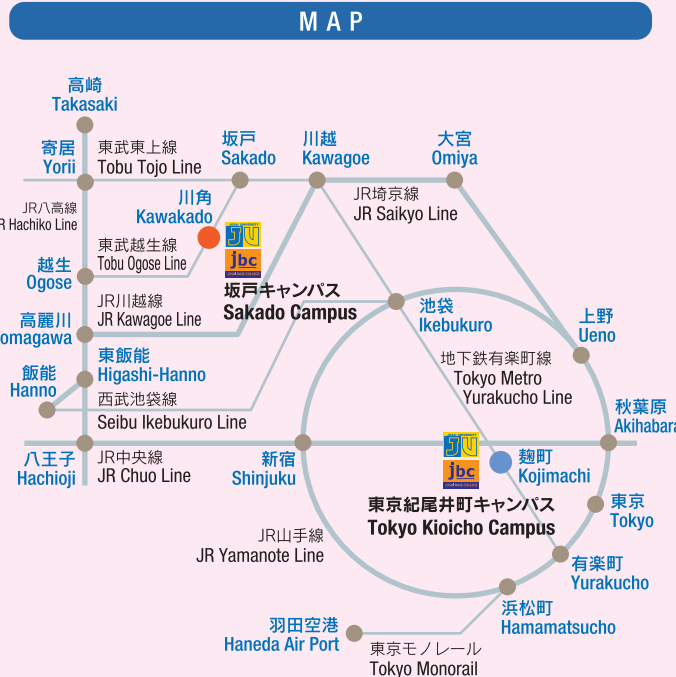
MAP

高崎
Takasaki

寄居
Yorii

東武東上線
Tobu Tojo Line

坂戸
Sakado

川越
Kawagoe

大宮
Omiya

JR八高線
R Hachiko Line

川角
Kawakado

JR埼京線
JR Saikyo Line

東武越生線
Tobu Ogose Line

JU
jbc

越生
Ogose

坂戸キャンパス
Sakado Campus

JR川越線
JR Kawagoe Line

池袋
Ikebukuro

高麗川
omagawa

上野
Ueno

東飯能
Higashi-Hanno

地下鉄有楽町線
Tokyo Metro
Yurakucho Line

飯能
Hanno

西武池袋線
Seibu Ikebukuro Line

秋葉原
Akihabara

八王子
Hachioji

JR中央線
JR Chuo Line

新宿
Shinjuku

JU
jbc

麹町
Kojimachi

東京
Tokyo

東京紀尾井町キャンパス
Tokyo Kioicho Campus

JR山手線
JR Yamanote Line

有楽町
Yurakucho

浜松町
Hamamatsucho

羽田空港
Haneda Air Port

東京モノレール
Tokyo Monorail